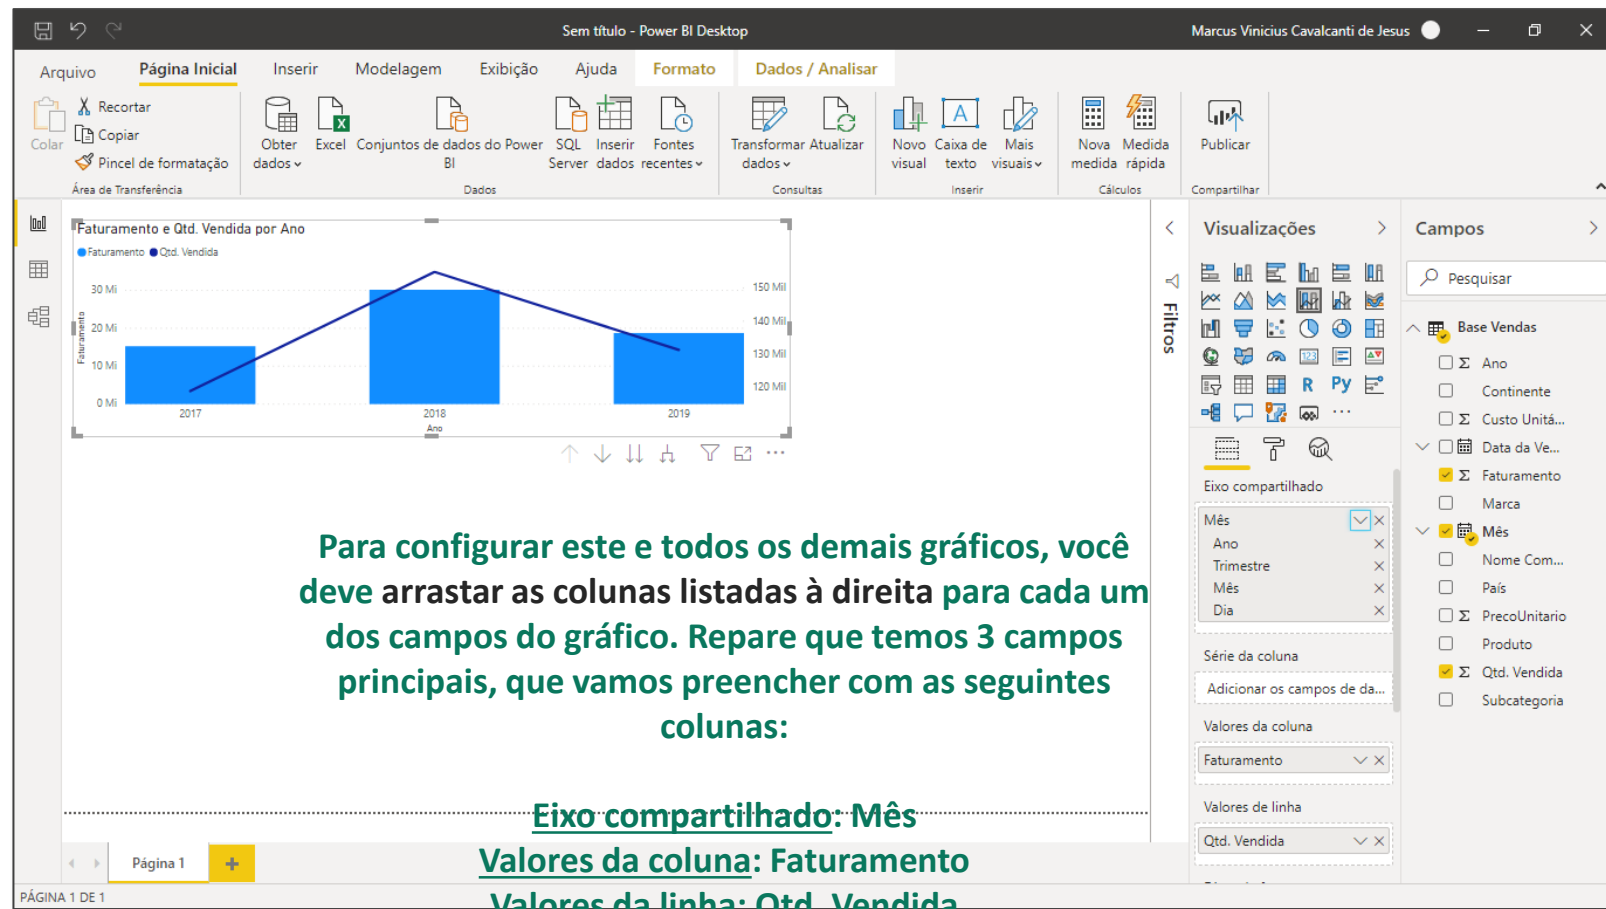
Sem título - Power BI Desktop
Marcus Vinicius Cavalcanti de Jesus

Arquivo Página Inicial Inserir Modelagem Exibição Ajuda Formato Dados / Analisar

Colar
Recortar
Copiar
Pincel de formatação
Área de Transferência
Obter dados
Excel
Conjuntos de dados do Power BI
SQL Server
Inserir dados
Fontes recentes
Dados
Transformar dados
Atualizar
Consultas
Novo visual
Caixa de texto
Mais visuais
Inserir
Nova medida
Medida rápida
Cálculos
Publicar
Compartilhar

Faturamento e Qtd. Vendida por Ano
Faturamento Qtd. Vendida
30 Mi
20 Mi
10 Mi
0 Mi
Faturamento
150 Mil
140 Mil
130 Mil
120 Mil
2017 2018 2019
Ano

Para configurar este e todos os demais gráficos, você deve arrastar as colunas listadas à direita para cada um dos campos do gráfico. Repare que temos 3 campos principais, que vamos preencher com as seguintes colunas:

Eixo compartilhado: Mês
Valores da coluna: Faturamento
Valores da linha: Qtd. Vendida

Página 1
PÁGINA 1 DE 1

Filtros

Visualizações
Eixo compartilhado
Mês
Ano
Trimestre
Mês
Dia
Série da coluna
Adicionar os campos de da...
Valores da coluna
Faturamento
Valores de linha
Qtd. Vendida

Campos
Pesquisar
Base Vendas
Ano
Continente
Custo Unitá...
Data da Ve...
Faturamento
Marca
Mês
Nome Com...
País
PrecoUnitario
Produto
Qtd. Vendida
Subcategoria